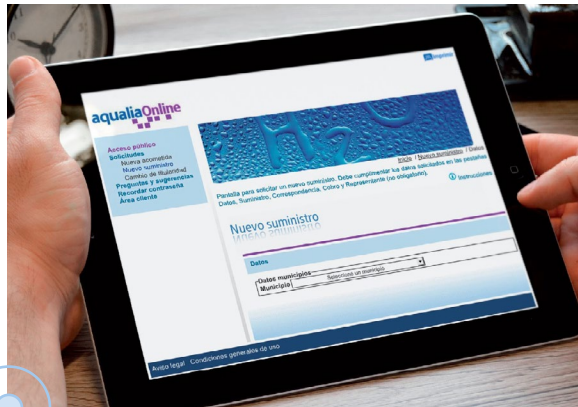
aqualiaOnline

Imprimir

Acceso público
Solicitudes
Nueva acometida
Nuevo suministro
Cambio de titularidad
Preguntas y sugerencias
Recordar contraseña
Área cliente

$H_2O$

Inicio / Nuevo suministro / Datos

Pantalla para solicitar un nuevo suministro. Debe cumplimentar los datos solicitados en las pestañas Datos, Suministro, Correspondencia, Cobro y Representante (no obligatorio).

Instrucciones

Nuevo suministro

Datos

Datos municipio
Municipio Seleccione un municipio

Aviso legal Condiciones generales de uso